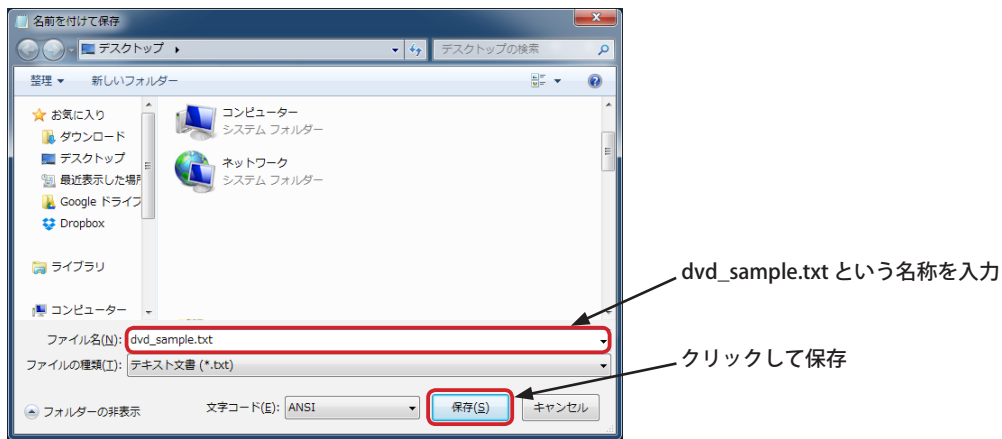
名前を付けて保存

デスクトップ ▸

デスクトップの検索

整理 ▾ 新しいフォルダー

お気に入り
ダウンロード
デスクトップ
最近表示した場所
Google ドライブ
Dropbox

ライブラリ

コンピューター

コンピューター
システム フォルダー

ネットワーク
システム フォルダー

ファイル名(N): dvd_sample.txt

ファイルの種類(T): テキスト文書 (*.txt)

フォルダーの非表示

文字コード(E): ANSI

保存(S)

キャンセル

dvd_sample.txt という名称を入力

クリックして保存